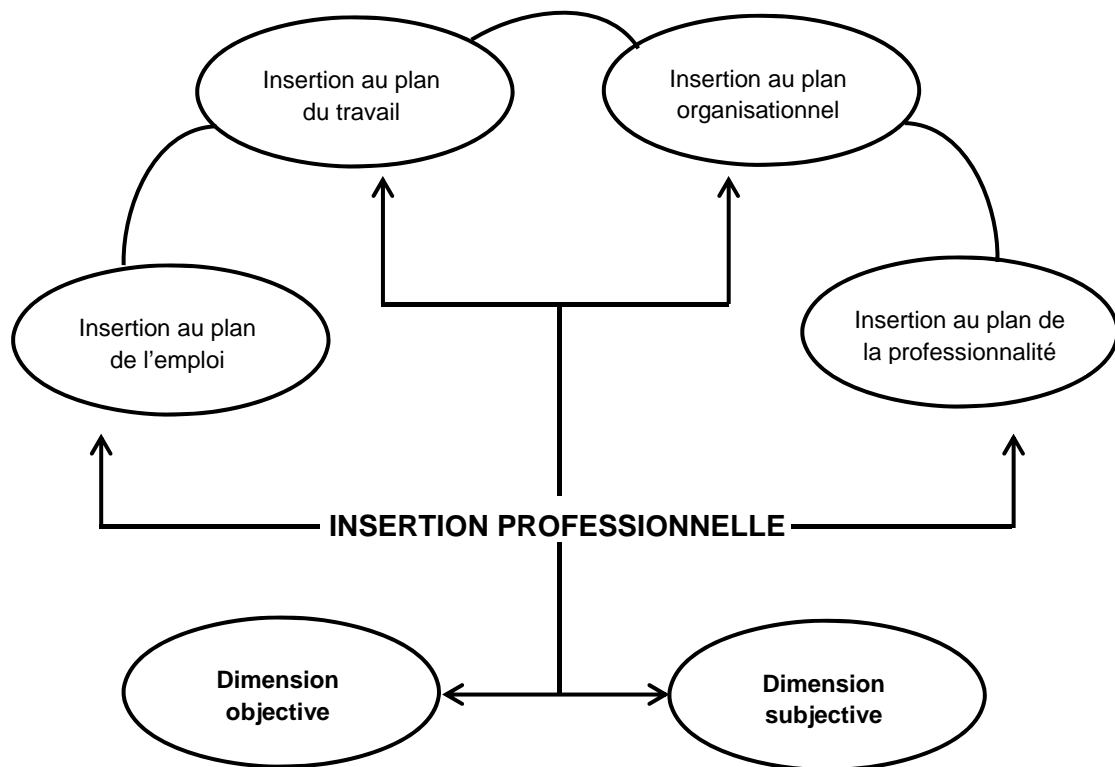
Insertion au plan du travail

Insertion au plan organisationnel

Insertion au plan de l’emploi

Insertion au plan de la professionnalité

INSERTION PROFESSIONNELLE

Dimension objective

Dimension subjective